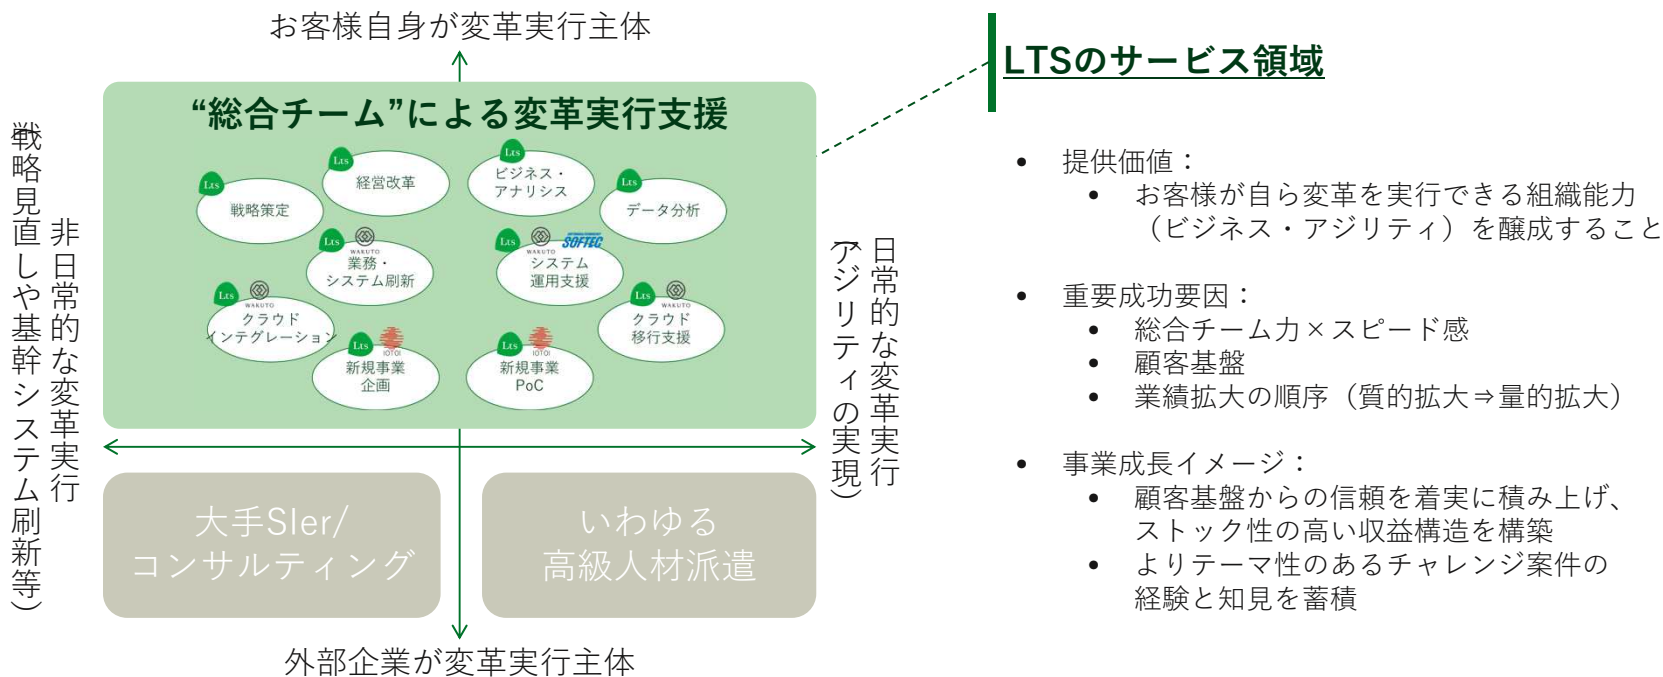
お客様自身が変革実行主体

“総合チーム”による変革実行支援

Lts 戦略策定
Lts 経営改革
Lts ビジネス・アナリシス
Lts データ分析
Lts WAKUTO 業務・システム刷新
Lts WAKUTO SOFTEC システム運用支援
Lts WAKUTO クラウドインテグレーション
Lts WAKUTO クラウド移行支援
Lts IOTOI 新規事業企画
Lts IOTOI 新規事業PoC

非日常的な変革実行
（戦略見直しや基幹システム刷新等）

日常的な変革実行
（アジリティの実現）

大手SIer/コンサルティング

いわゆる高級人材派遣

外部企業が変革実行主体

LTSのサービス領域

• 提供価値：
  • お客様が自ら変革を実行できる組織能力（ビジネス・アジリティ）を醸成すること

• 重要成功要因：
  • 総合チーム力×スピード感
  • 顧客基盤
  • 業績拡大の順序（質的拡大⇒量的拡大）

• 事業成長イメージ：
  • 顧客基盤からの信頼を着実に積み上げ、ストック性の高い収益構造を構築
  • よりテーマ性のあるチャレンジ案件の経験と知見を蓄積